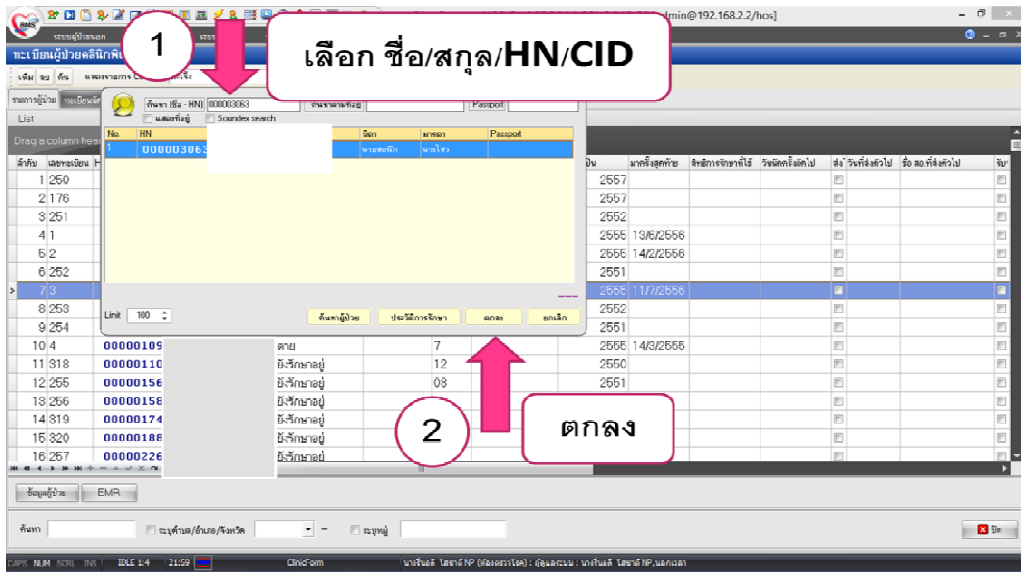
dmin@192.168.2.2/hos]

ทะเบียนผู้ป่วยคลินิกพิเศษ

1

เลือก ชื่อ/สกุล/HN/CID

ค้นหา (ชื่อ - HN) 000003063
ค้นหาตามทะเบียน
Passport
แสดงที่อยู่
Soundex search

| No. | HN | ชื่อ | นามสกุล | Passport |
|---|---|---|---|---|
| 1 | 000003063 | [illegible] | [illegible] | |

Limit 100

ค้นหาผู้ป่วย
ประวัติการรักษา
ตกลง
ยกเลิก

List

Drag a column hea

| ลำดับ | เลขทะเบียน | HN | | | | ปีที่ | มาครั้งสุดท้าย | สิทธิการรักษาที่ใช้ | วันนัดครั้งถัดไป | ส่ง | วันที่ส่งตัวไป | ชื่อ สถ.ที่ส่งตัวไป | จับ |
|---|---|---|---|---|---|---|---|---|---|---|---|---|---|
| 1 | 250 | | | | | 2557 | | | | | | | |
| 2 | 176 | | | | | 2557 | | | | | | | |
| 3 | 251 | | | | | 2552 | | | | | | | |
| 4 | 1 | | | | | 2555 | 13/6/2556 | | | | | | |
| 5 | 2 | | | | | 2556 | 14/2/2556 | | | | | | |
| 6 | 252 | | | | | 2551 | | | | | | | |
| 7 | 3 | | | | | 2556 | 11/7/2556 | | | | | | |
| 8 | 253 | | | | | 2552 | | | | | | | |
| 9 | 254 | | | | | 2551 | | | | | | | |
| 10 | 4 | 00000109 | ตาย | 7 | | 2556 | 14/3/2556 | | | | | | |
| 11 | 318 | 00000110 | ยังรักษาอยู่ | 12 | | 2550 | | | | | | | |
| 12 | 255 | 00000156 | ยังรักษาอยู่ | 08 | | 2551 | | | | | | | |
| 13 | 256 | 00000158 | ยังรักษาอยู่ | | | | | | | | | | |
| 14 | 319 | 00000174 | ยังรักษาอยู่ | | | | | | | | | | |
| 15 | 320 | 00000188 | ยังรักษาอยู่ | | | | | | | | | | |
| 16 | 257 | 00000226 | ยังรักษาอยู่ | | | | | | | | | | |

2

ตกลง

ข้อมูลผู้ป่วย
EMR

ค้นหา
ระบุตำบล/อำเภอ/จังหวัด
ระบุหมู่
ปิด

CAPS NUM SCRL INS
IDLE 1:4
21:59
ClinicForm